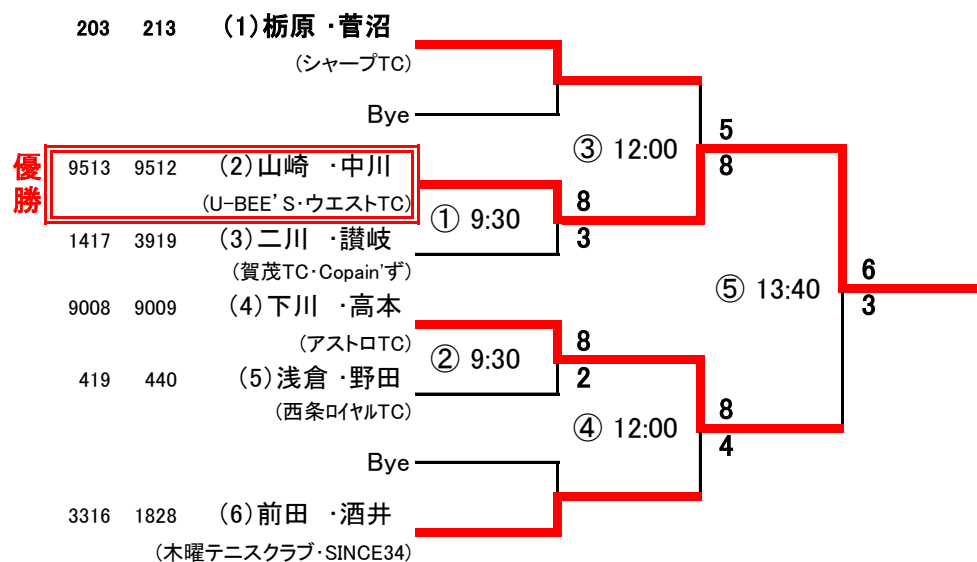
203 213 (1)栃原 ·菅沼
(シャープTC)

Bye

優勝 9513 9512 (2)山崎 ·中川
(U-BEE' S·ウエストTC)

1417 3919 (3)二川 ·讃岐
(賀茂TC·Copain'ず)

9008 9009 (4)下川 ·高本
(アストロTC)

419 440 (5)浅倉 ·野田
(西条ロイヤルTC)

Bye

3316 1828 (6)前田 ·酒井
(木曜テニスクラブ·SINCE34)

① 9:30
8
3

② 9:30
8
2

③ 12:00
5
8

④ 12:00
8
4

⑤ 13:40
6
3